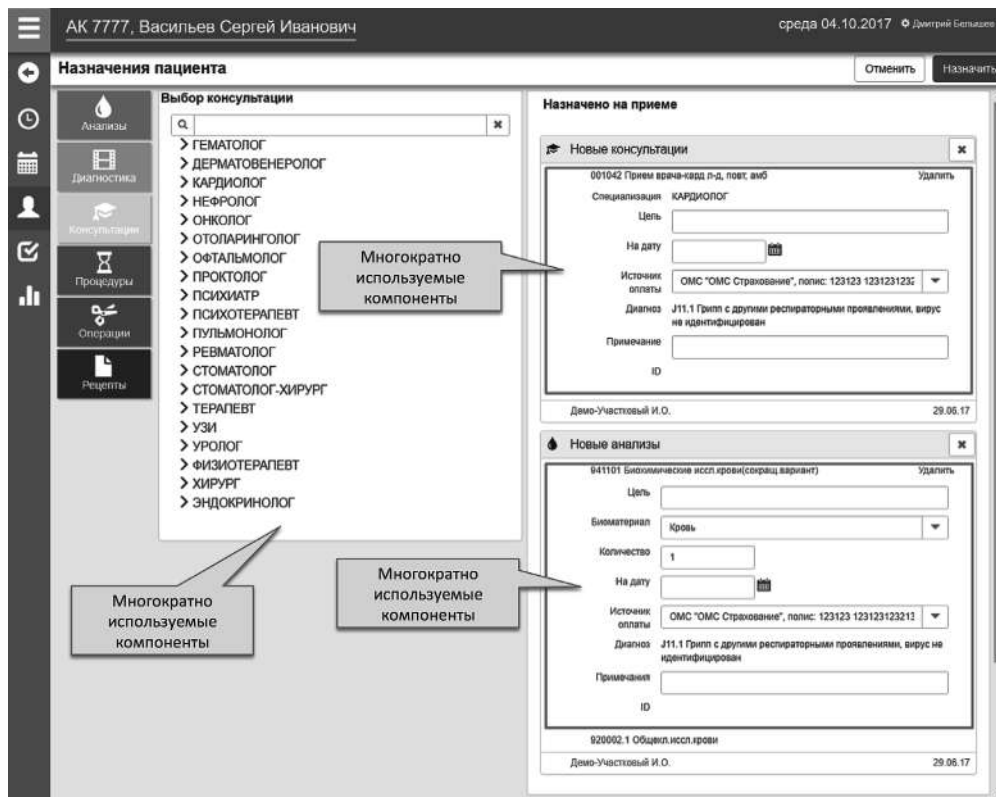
АК 7777, Васильев Сергей Иванович

среда 04.10.2017 Дмитрий Бельшев

Назначения пациента

Отменить

Назначить

Анализы

Диагностика

Консультации

Процедуры

Операции

Рецепты

Выбор консультации

> ГЕМАТОЛОГ
> ДЕРМАТОВЕНЕРОЛОГ
> КАРДИОЛОГ
> НЕФРОЛОГ
> ОНКОЛОГ
> ОТОЛАРИНГОЛОГ
> ОФТАЛЬМОЛОГ
> ПРОКТОЛОГ
> ПСИХИАТР
> ПСИХОТЕРАПЕВТ
> ПУЛЬМОНОЛОГ
> РЕВМАТОЛОГ
> СТОМАТОЛОГ
> СТОМАТОЛОГ-ХИРУРГ
> ТЕРАПЕВТ
> УЗИ
> УРОЛОГ
> ФИЗИОТЕРАПЕВТ
> ХИРУРГ
> ЭНДОКРИНОЛОГ

Многократно используемые компоненты

Назначено на приеме

Новые консультации

001042 Прием врача-кард п-д, повт, амб

Удалить

Специализация КАРДИОЛОГ

Цель

На дату

Источник оплаты

ОМС "ОМС Страхование", полис: 123123 1231231232

Диагноз J11.1 Грипп с другими респираторными проявлениями, вирус не идентифицирован

Примечание

ID

Многократно используемые компоненты

Демо-Участковый И.О.

29.06.17

Новые анализы

941101 Биохимические иссл.крови(сокращ вариант)

Удалить

Цель

Биоматериал Кровь

Количество 1

На дату

Источник оплаты

ОМС "ОМС Страхование", полис: 123123 123123123213

Диагноз J11.1 Грипп с другими респираторными проявлениями, вирус не идентифицирован

Примечания

ID

Многократно используемые компоненты

920002.1 Общекл.иссл.крови

Демо-Участковый И.О.

29.06.17